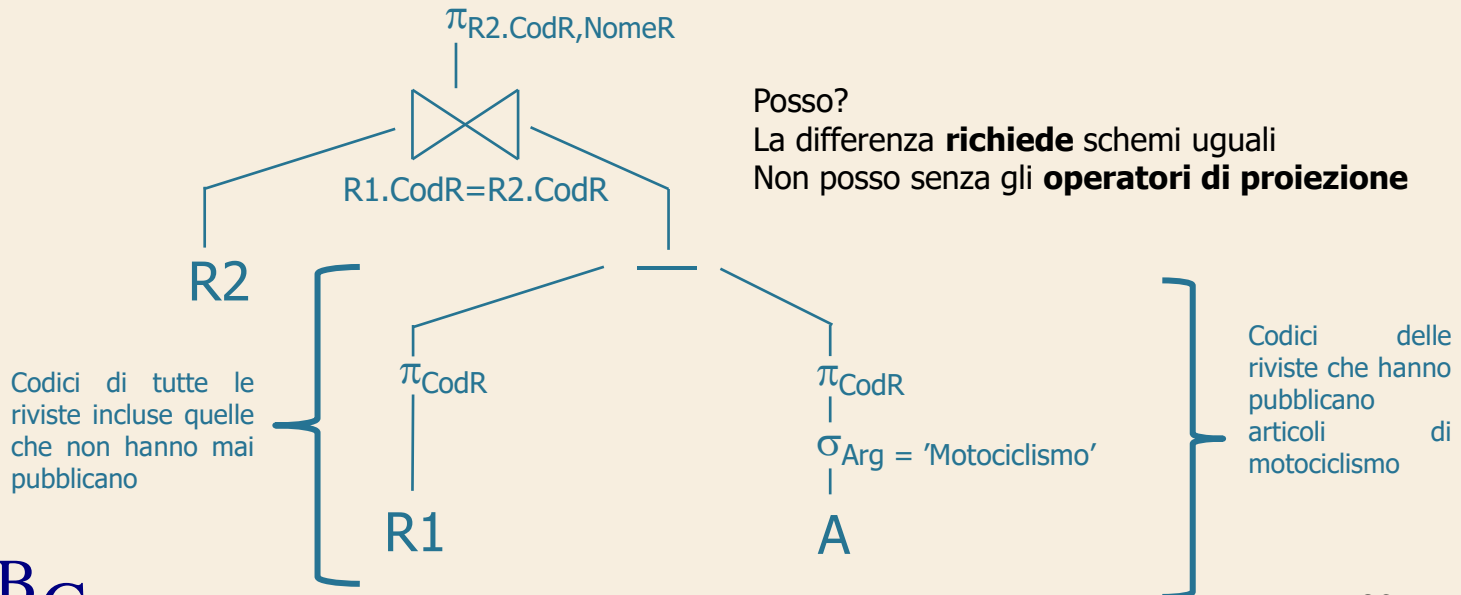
$\pi_{R2.CodR,NomeR}$

$\bowtie$

R1.CodR=R2.CodR

Posso?
La differenza **richiede** schemi uguali
Non posso senza gli **operatori di proiezione**

R2

$-$

Codici di tutte le riviste incluse quelle che non hanno mai pubblicano

$\pi_{CodR}$

R1

$\pi_{CodR}$

$\sigma_{Arg = 'Motociclismo'}$

A

Codici delle riviste che hanno pubblicano articoli di motociclismo

BC